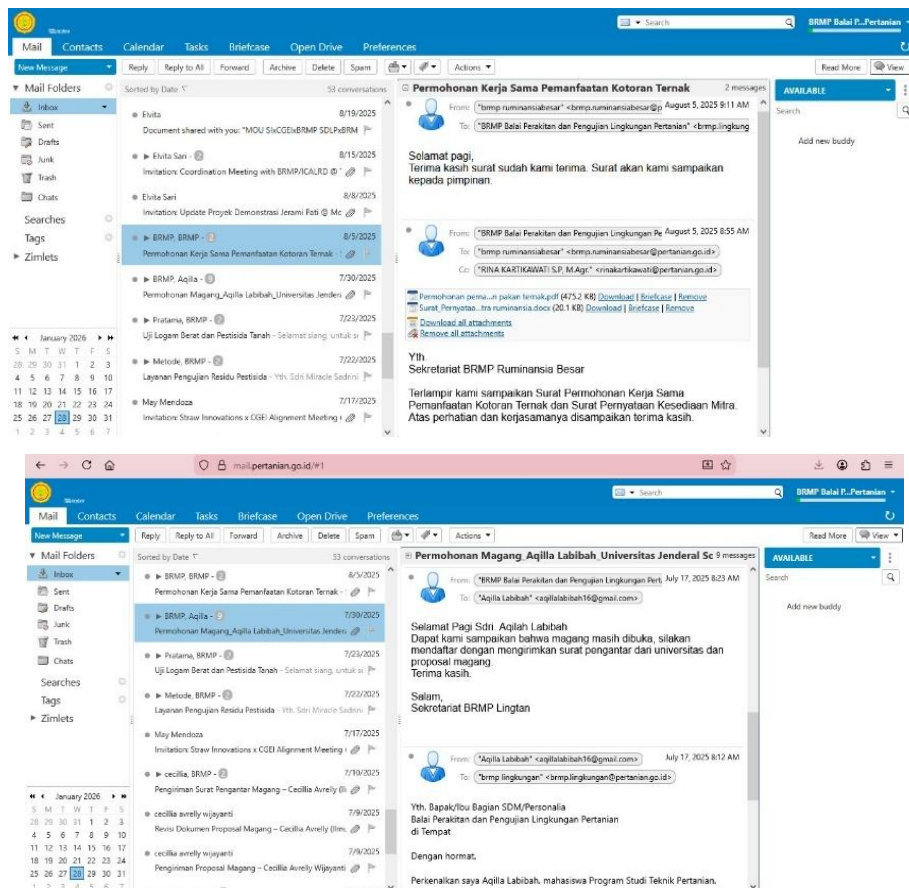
Search

BRMP Balai P...Pertanian

Mail Contacts Calendar Tasks Briefcase Open Drive Preferences

New Message | Reply | Reply to All | Forward | Archive | Delete | Spam | Actions | Read More | View

Mail Folders
Inbox
Sent
Drafts
Junk
Trash
Chats
Searches
Tags
Zimlets

Sorted by Date | 53 conversations

Elvita 8/19/2025
Document shared with you: "MOU SIxCGEIxBRMP SDLPxBRM

Elvita Sari 8/15/2025
Invitation: Coordination Meeting with BRMP/ICALRD @

Elvita Sari 8/8/2025
Invitation: Update Proyek Demonstrasi Jerami Pati @ Mc

BRMP, BRMP 8/5/2025
Permohonan Kerja Sama Pemanfaatan Kotoran Ternak

BRMP, Aqilla 7/30/2025
Permohonan Magang_Aqilla Labibah_Universitas Jender

Pratama, BRMP 7/23/2025
Uji Logam Berat dan Pestisida Tanah - Selamat siang, untuk s

Metode, BRMP 7/22/2025
Layanan Pengujian Residu Pestisida - Yth. Sdri Miracle Sadrini

May Mendoza 7/17/2025
Invitation: Straw Innovations x CGEI Alignment Meeting

January 2026
| S | M | T | W | T | F | S |
|---|---|---|---|---|---|---|
| 28 | 29 | 30 | 31 | 1 | 2 | 3 |
| 4 | 5 | 6 | 7 | 8 | 9 | 10 |
| 11 | 12 | 13 | 14 | 15 | 16 | 17 |
| 18 | 19 | 20 | 21 | 22 | 23 | 24 |
| 25 | 26 | 27 | 28 | 29 | 30 | 31 |
| 1 | 2 | 3 | 4 | 5 | 6 | 7 |

Permohonan Kerja Sama Pemanfaatan Kotoran Ternak 2 messages

From: "brmp ruminansiabesar" <brmp.ruminansiabesar@p August 5, 2025 9:11 AM
To: "BRMP Balai Perakitan dan Pengujian Lingkungan Pertanian" <brmp.lingkung

Selamat pagi,
Terima kasih surat sudah kami terima. Surat akan kami sampaikan kepada pimpinan.

From: "BRMP Balai Perakitan dan Pengujian Lingkungan Pe August 5, 2025 8:55 AM
To: "brmp ruminansiabesar" <brmp.ruminansiabesar@pertanian.go.id>
Cc: "RINA KARTIKAWATI S.P, M.Agr." <rinakartikawati@pertanian.go.id>

Permohonan pema...n pakan ternak.pdf (475.2 KB) Download | Briefcase | Remove
Surat_Pernyataa...tra ruminansia.docx (20.1 KB) Download | Briefcase | Remove
Download all attachments
Remove all attachments

Yth.
Sekretariat BRMP Ruminansia Besar

Terlampir kami sampaikan Surat Permohonan Kerja Sama Pemanfaatan Kotoran Ternak dan Surat Pernyataan Kesediaan Mitra. Atas perhatian dan kerjasamanya disampaikan terima kasih.

AVAILABLE
Search
Add new buddy

mail.pertanian.go.id/#1

Search

BRMP Balai P...Pertanian

Mail Contacts Calendar Tasks Briefcase Open Drive Preferences

New Message | Reply | Reply to All | Forward | Archive | Delete | Spam | Actions | Read More | View

Mail Folders
Inbox
Sent
Drafts
Junk
Trash
Chats
Searches
Tags
Zimlets

Sorted by Date | 53 conversations

BRMP, BRMP 8/5/2025
Permohonan Kerja Sama Pemanfaatan Kotoran Ternak

BRMP, Aqilla 7/30/2025
Permohonan Magang_Aqilla Labibah_Universitas Jender

Pratama, BRMP 7/23/2025
Uji Logam Berat dan Pestisida Tanah - Selamat siang, untuk s

Metode, BRMP 7/22/2025
Layanan Pengujian Residu Pestisida - Yth. Sdri Miracle Sadrini

May Mendoza 7/17/2025
Invitation: Straw Innovations x CGEI Alignment Meeting

cecillia, BRMP 7/10/2025
Pengiriman Surat Pengantar Magang – Cecillia Avrelly (I

cecillia avrelly wijayanti 7/9/2025
Revisi Dokumen Proposal Magang – Cecillia Avrelly (Ilm

cecillia avrelly wijayanti 7/9/2025
Pengiriman Proposal Magang – Cecillia Avrelly Wijayanti

January 2026
| S | M | T | W | T | F | S |
|---|---|---|---|---|---|---|
| 28 | 29 | 30 | 31 | 1 | 2 | 3 |
| 4 | 5 | 6 | 7 | 8 | 9 | 10 |
| 11 | 12 | 13 | 14 | 15 | 16 | 17 |
| 18 | 19 | 20 | 21 | 22 | 23 | 24 |
| 25 | 26 | 27 | 28 | 29 | 30 | 31 |
| 1 | 2 | 3 | 4 | 5 | 6 | 7 |

Permohonan Magang_Aqilla Labibah_Universitas Jenderal Sc 9 messages

From: "BRMP Balai Perakitan dan Pengujian Lingkungan Pert July 17, 2025 8:23 AM
To: "Aqilla Labibah" <aqillalabibah16@gmail.com>

Selamat Pagi Sdri. Aqilah Labibah
Dapat kami sampaikan bahwa magang masih dibuka, silakan mendaftar dengan mengirimkan surat pengantar dari universitas dan proposal magang.
Terima kasih.

Salam,
Sekretariat BRMP Lingtan

From: "Aqilla Labibah" <aqillalabibah16@gmail.com> July 17, 2025 8:12 AM
To: "brmp lingkungan" <brmp.lingkungan@pertanian.go.id>

Yth. Bapak/Ibu Bagian SDM/Personalia
Balai Perakitan dan Pengujian Lingkungan Pertanian
di Tempat

Dengan hormat,

Perkenalkan saya Aqilla Labibah, mahasiswa Program Studi Teknik Pertanian,

AVAILABLE
Search
Add new buddy